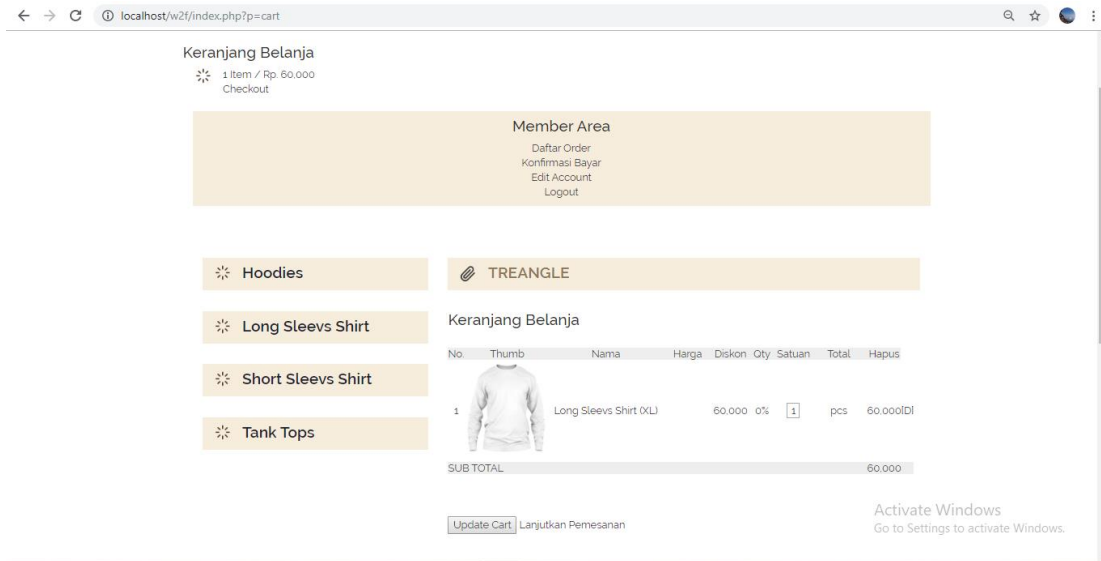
localhost/w2f/index.php?p=cart

Keranjang Belanja
1 Item / Rp. 60.000
Checkout

Member Area
Daftar Order
Konfirmasi Bayar
Edit Account
Logout

Hoodies

Long Sleevs Shirt

Short Sleevs Shirt

Tank Tops

TREANGLE

Keranjang Belanja

| No. | Thumb | Nama | Harga | Diskon | Qty | Satuan | Total | Hapus |
|---|---|---|---|---|---|---|---|---|
| 1 | | Long Sleevs Shirt (XL) | 60.000 | 0% | 1 | pcs | 60.000 | [D] |
| SUB TOTAL | | | | | | | 60.000 | |

Update Cart Lanjutkan Pemesanan

Activate Windows
Go to Settings to activate Windows.